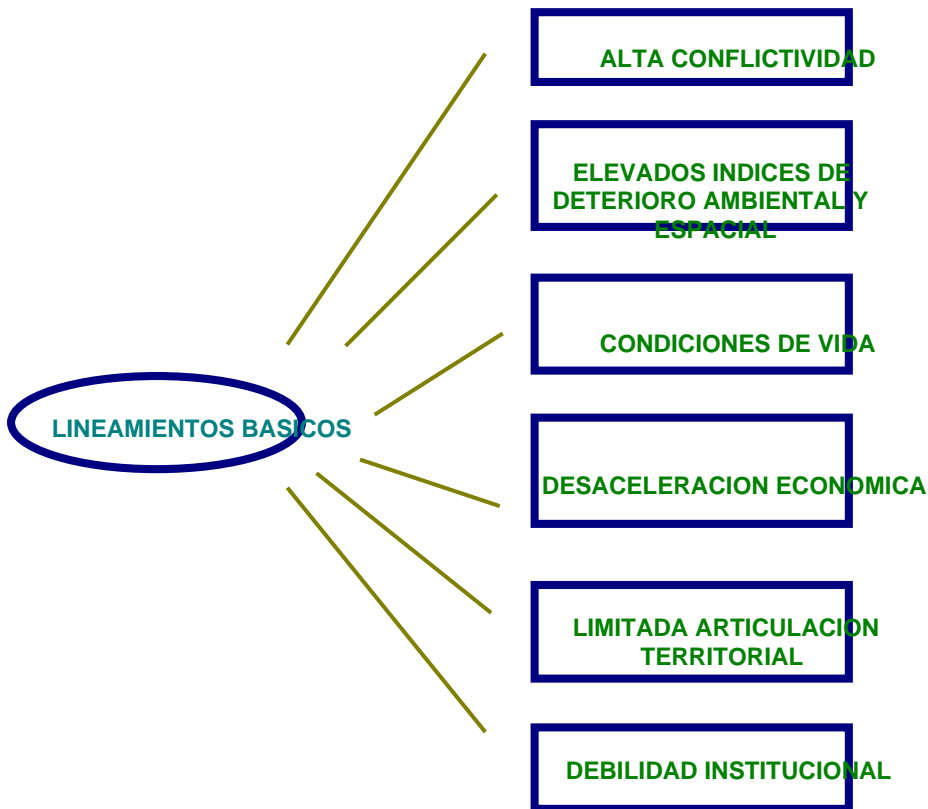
LINEAMIENTOS BASICOS

ALTA CONFLICTIVIDAD

ELEVADOS INDICES DE DETERIORO AMBIENTAL Y ESPACIAL

CONDICIONES DE VIDA

DESACELERACION ECONOMICA

LIMITADA ARTICULACION TERRITORIAL

DEBILIDAD INSTITUCIONAL